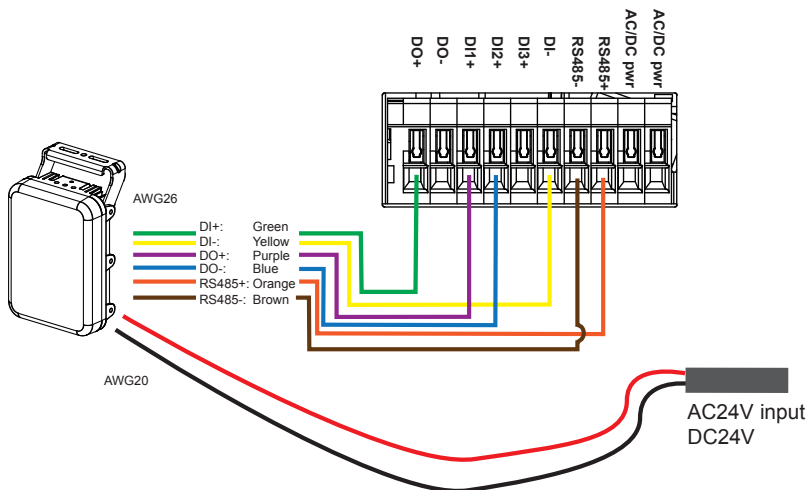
DO+
DO-
DI1+
DI2+
DI3+
DI-
RS485-
RS485+
AC/DC pwr
AC/DC pwr

AWG26

| | |
|---|---|
| DI+: | Green |
| DI-: | Yellow |
| DO+: | Purple |
| DO-: | Blue |
| RS485+: | Orange |
| RS485-: | Brown |

AWG20

AC24V input
DC24V